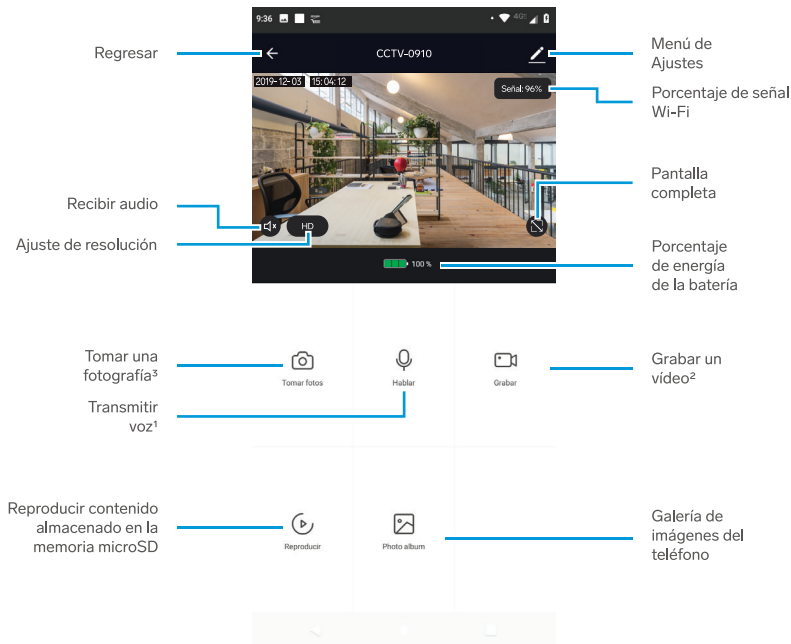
9:36

Regresar

CCTV-0910

Menú de Ajustes

2019-12-03 15:04:12

Señal: 96%

Porcentaje de señal Wi-Fi

Pantalla completa

Recibir audio

HD

Ajuste de resolución

100 %

Porcentaje de energía de la batería

Tomar una fotografía³

Tomar fotos

Hablar

Grabar

Grabar un vídeo²

Transmitir voz¹

Reproducir contenido almacenado en la memoria microSD

Reproducir

Photo album

Galería de imágenes del teléfono